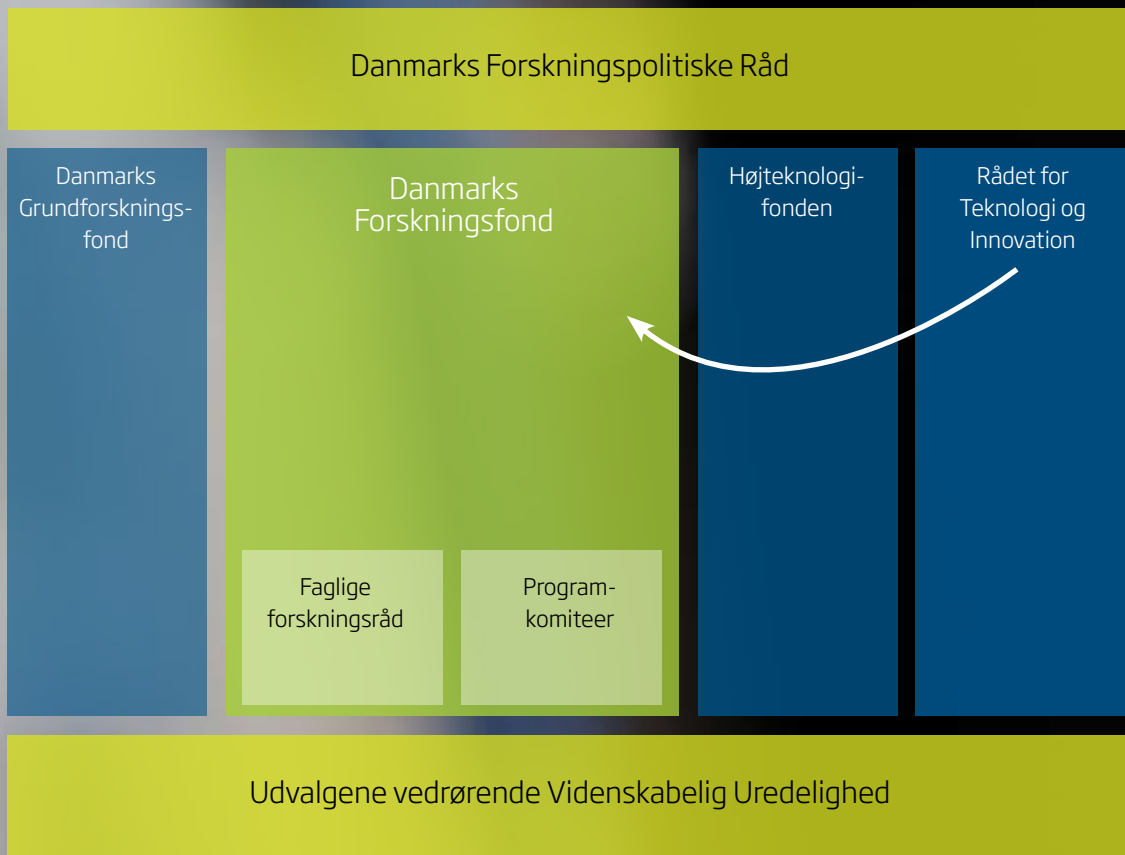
Danmarks Forskningspolitiske Råd

Danmarks Grundforskningsfond

Danmarks Forskningsfond

Højteknologifonden

Rådet for Teknologi og Innovation

Faglige forskningsråd

Programkomiteer

Udvalgene vedrørende Videnskabelig Uredelighed